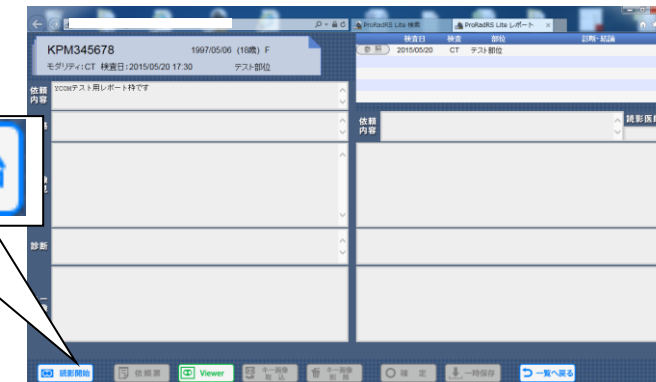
ProRadRS Lite 検索
ProRadRS Lite レポート

KPM345678
1997/05/06 (18歳) F
モダリティ:CT 検査日:2015/05/20 17:30
テスト部位

検査日 検査 部位 診断・結論
参照 2015/05/20 CT テスト部位

依頼内容
YCOMテスト用レポート枠です

依頼内容

読影医

診断

読影開始
依頼票
Viewer
キー画像取込
キー画像削除
確定
一時保存
一覧へ戻る